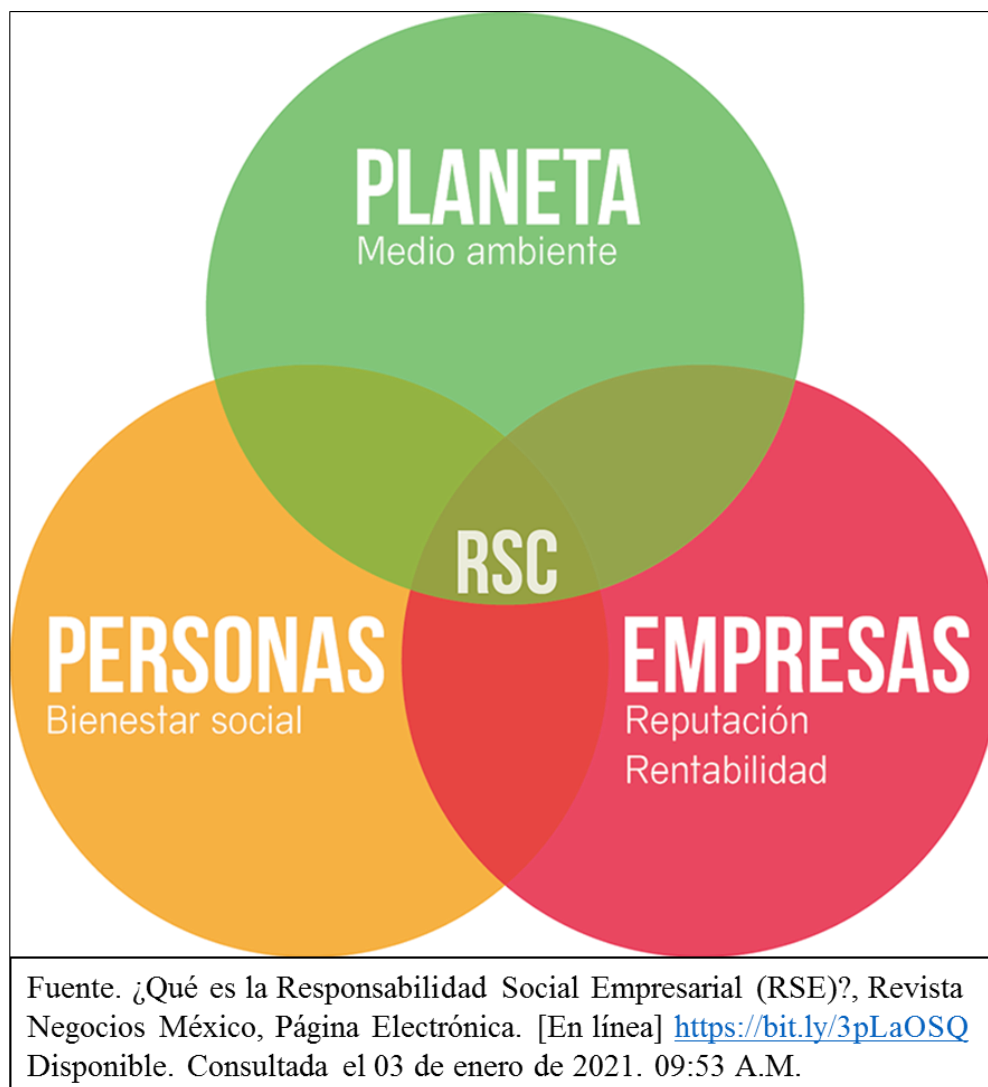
PLANETA
Medio ambiente

RSC

PERSONAS
Bienestar social

EMPRESAS
Reputación
Rentabilidad

Fuente. ¿Qué es la Responsabilidad Social Empresarial (RSE)?, Revista Negocios México, Página Electrónica. [En línea] https://bit.ly/3pLaOSQ Disponible. Consultada el 03 de enero de 2021. 09:53 A.M.